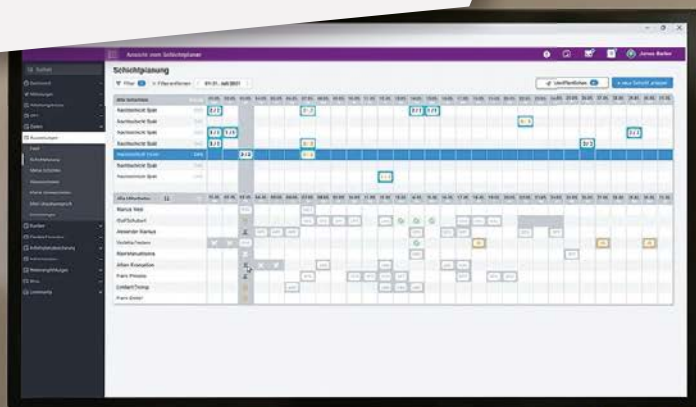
Ansicht vom Schichtplaner

James Barker

Schichtplanung

Filter

01.01. Juli 2021

+ neue Schicht anlegen

Alle Schichten

Nachtschicht Spät

Nachtschicht Spät

Nachtschicht Spät

Nachtschicht Spät

Nachtschicht Spät

Nachtschicht Früh

Nachtschicht Spät

Nachtschicht Spät

Alle Mitarbeiter

Marcus Weil

Ralf Schubert

Alexander Kampe

Sybille Fasten

Max Kramm

Allen Ronaldon

Frans Prosse

Lindert Trump

Frans Greiel

Suchen

Dashboard

Zeiten

Dienstplan

Kunden

Community